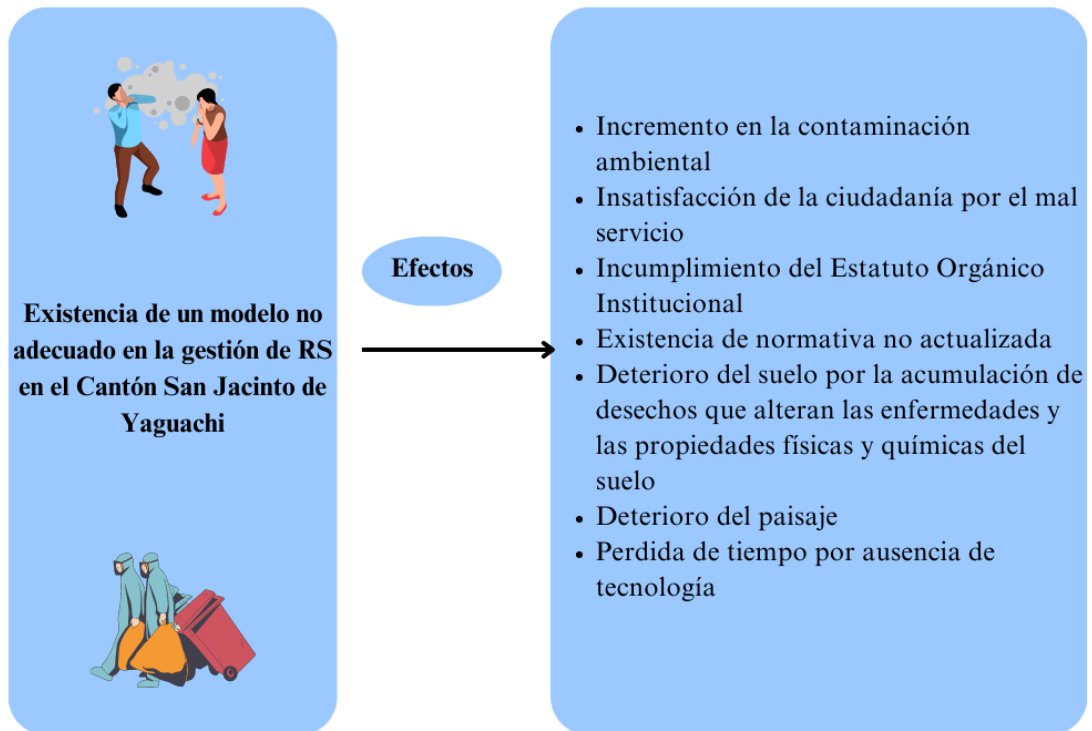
Existencia de un modelo no adecuado en la gestión de RS en el Cantón San Jacinto de Yaguachi

Efectos

- Incremento en la contaminación ambiental
- Insatisfacción de la ciudadanía por el mal servicio
- Incumplimiento del Estatuto Orgánico Institucional
- Existencia de normativa no actualizada
- Deterioro del suelo por la acumulación de desechos que alteran las enfermedades y las propiedades físicas y químicas del suelo
- Deterioro del paisaje
- Perdida de tiempo por ausencia de tecnología